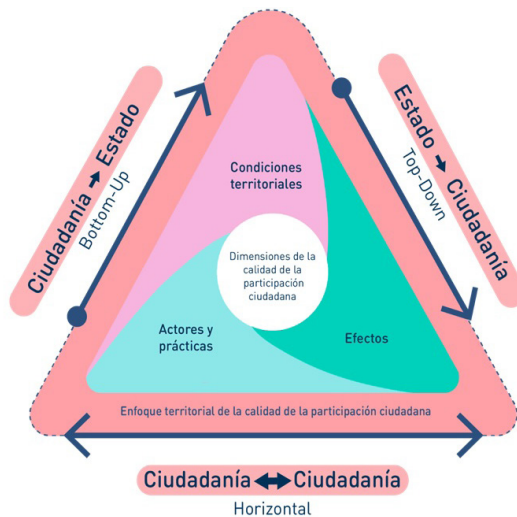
Ciudadanía ➞ Estado
Bottom-Up

Estado ➞ Ciudadanía
Top-Down

Condiciones territoriales

Dimensiones de la calidad de la participación ciudadana

Actores y prácticas

Efectos

Enfoque territorial de la calidad de la participación ciudadana

Ciudadanía ⟷ Ciudadanía
Horizontal